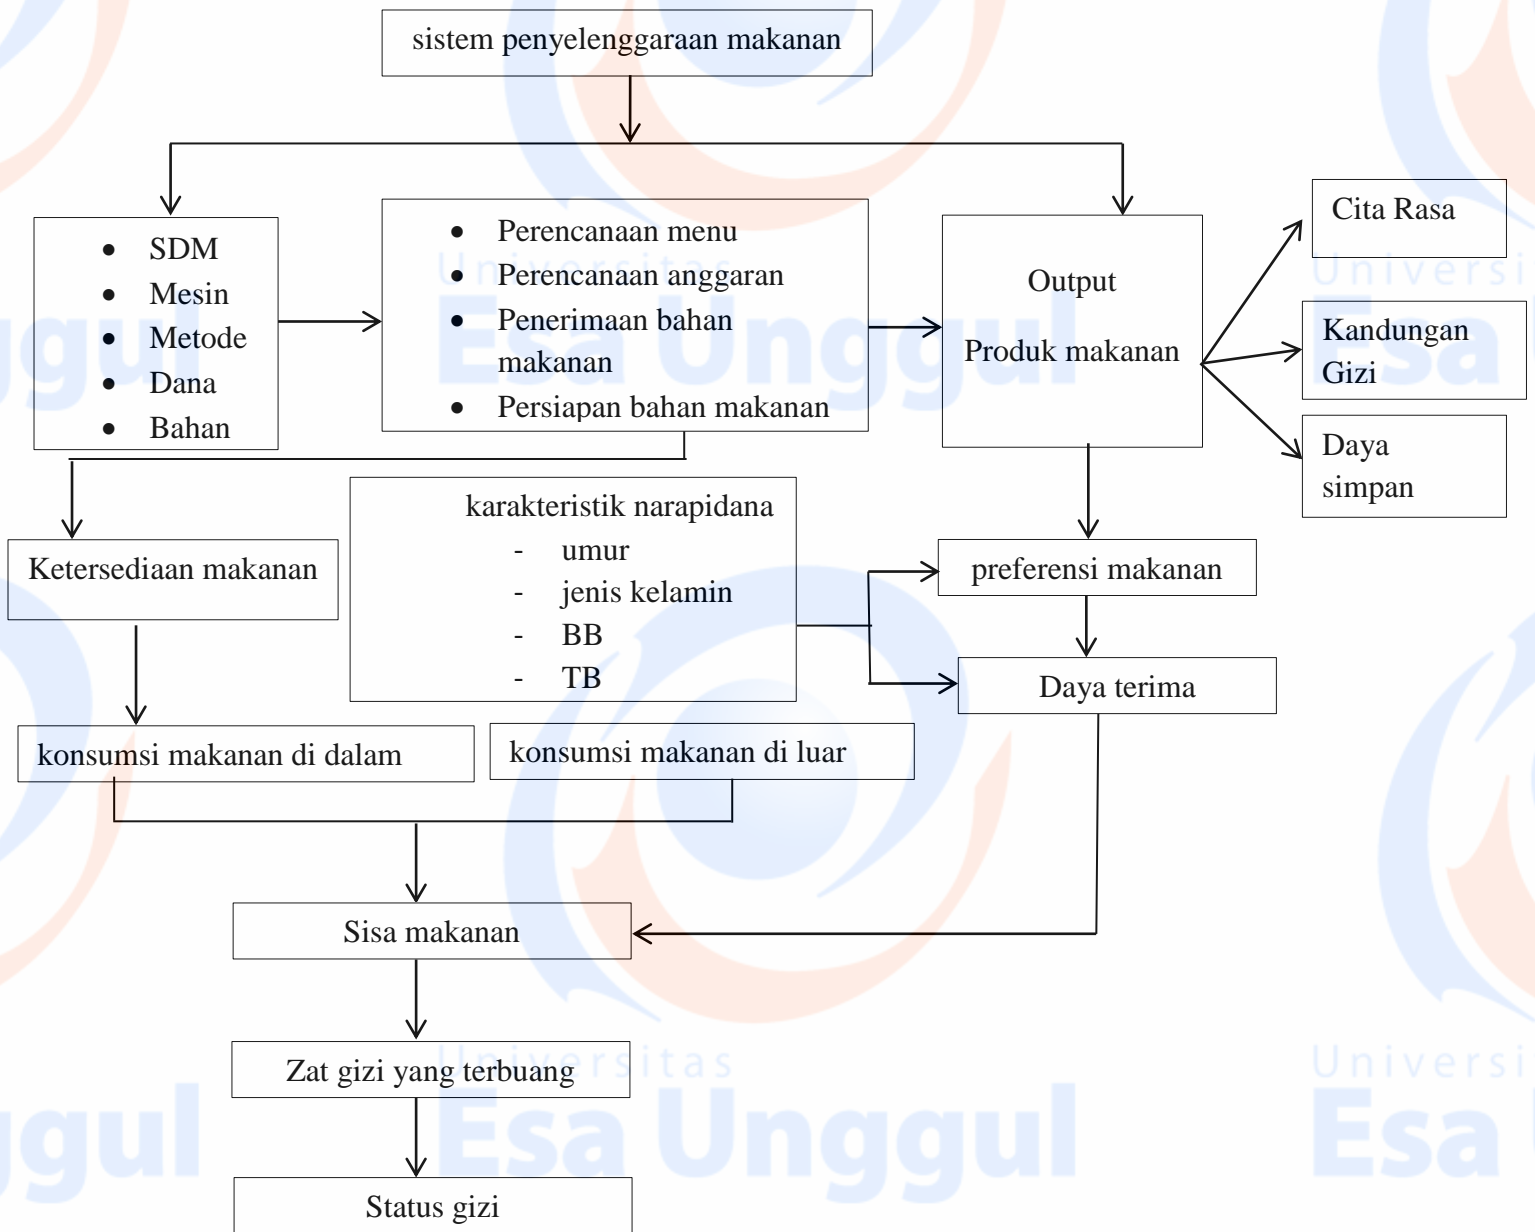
sistem penyelenggaraan makanan

- SDM
- Mesin
- Metode
- Dana
- Bahan

- Perencanaan menu
- Perencanaan anggaran
- Penerimaan bahan makanan
- Persiapan bahan makanan

Output

Produk makanan

Cita Rasa

Kandungan Gizi

Daya simpan

Ketersediaan makanan

karakteristik narapidana
- umur
- jenis kelamin
- BB
- TB

preferensi makanan

Daya terima

konsumsi makanan di dalam

konsumsi makanan di luar

Sisa makanan

Zat gizi yang terbuang

Status gizi

Universitas Esa Unggul